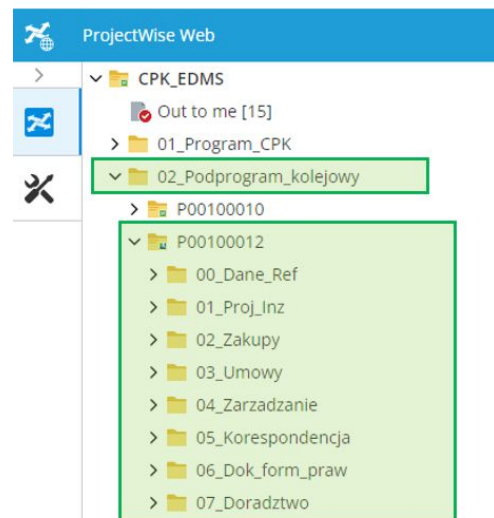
ProjectWise Web

CPK_EDMS
Out to me [15]
01_Program_CPK
02_Podprogram_kolejowy
P00100010
P00100012
00_Dane_Ref
01_Proj_Inz
02_Zakupy
03_Umowy
04_Zarzadzanie
05_Korespondencja
06_Dok_form_praw
07_Doradztwo